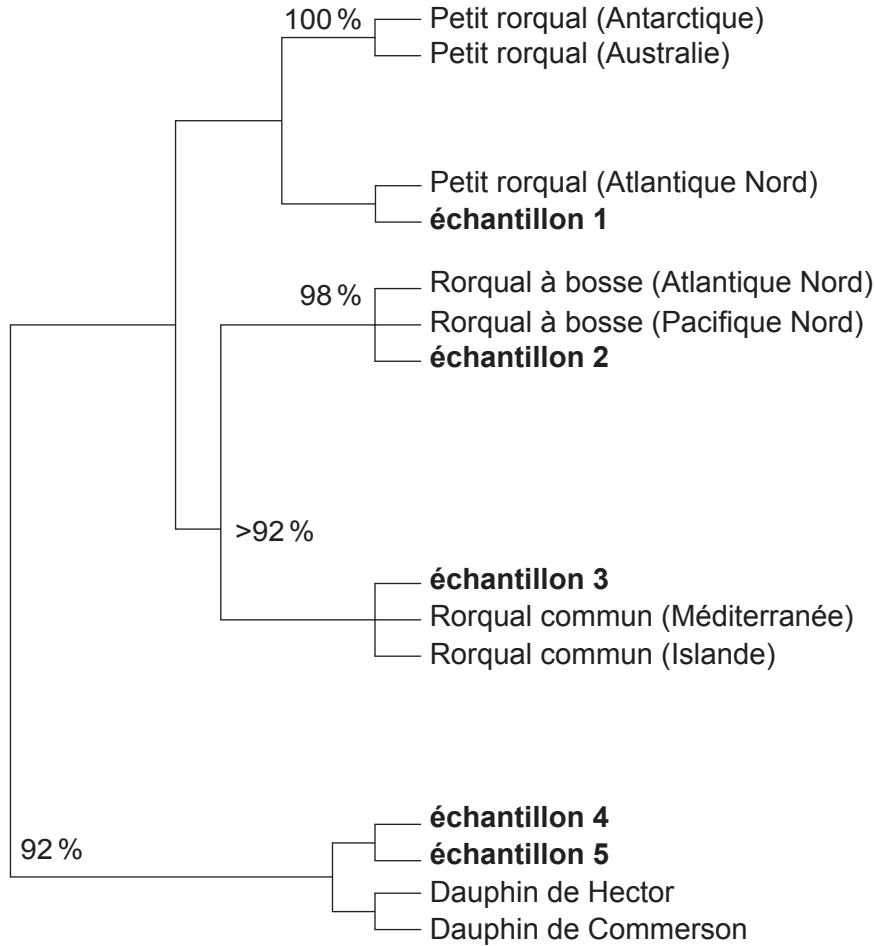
100 %
Petit rorqual (Antarctique)
Petit rorqual (Australie)

Petit rorqual (Atlantique Nord)
**échantillon 1**

98 %
Rorqual à bosse (Atlantique Nord)
Rorqual à bosse (Pacifique Nord)
**échantillon 2**

>92 %

**échantillon 3**
Rorqual commun (Méditerranée)
Rorqual commun (Islande)

92 %
**échantillon 4**
**échantillon 5**
Dauphin de Hector
Dauphin de Commerson